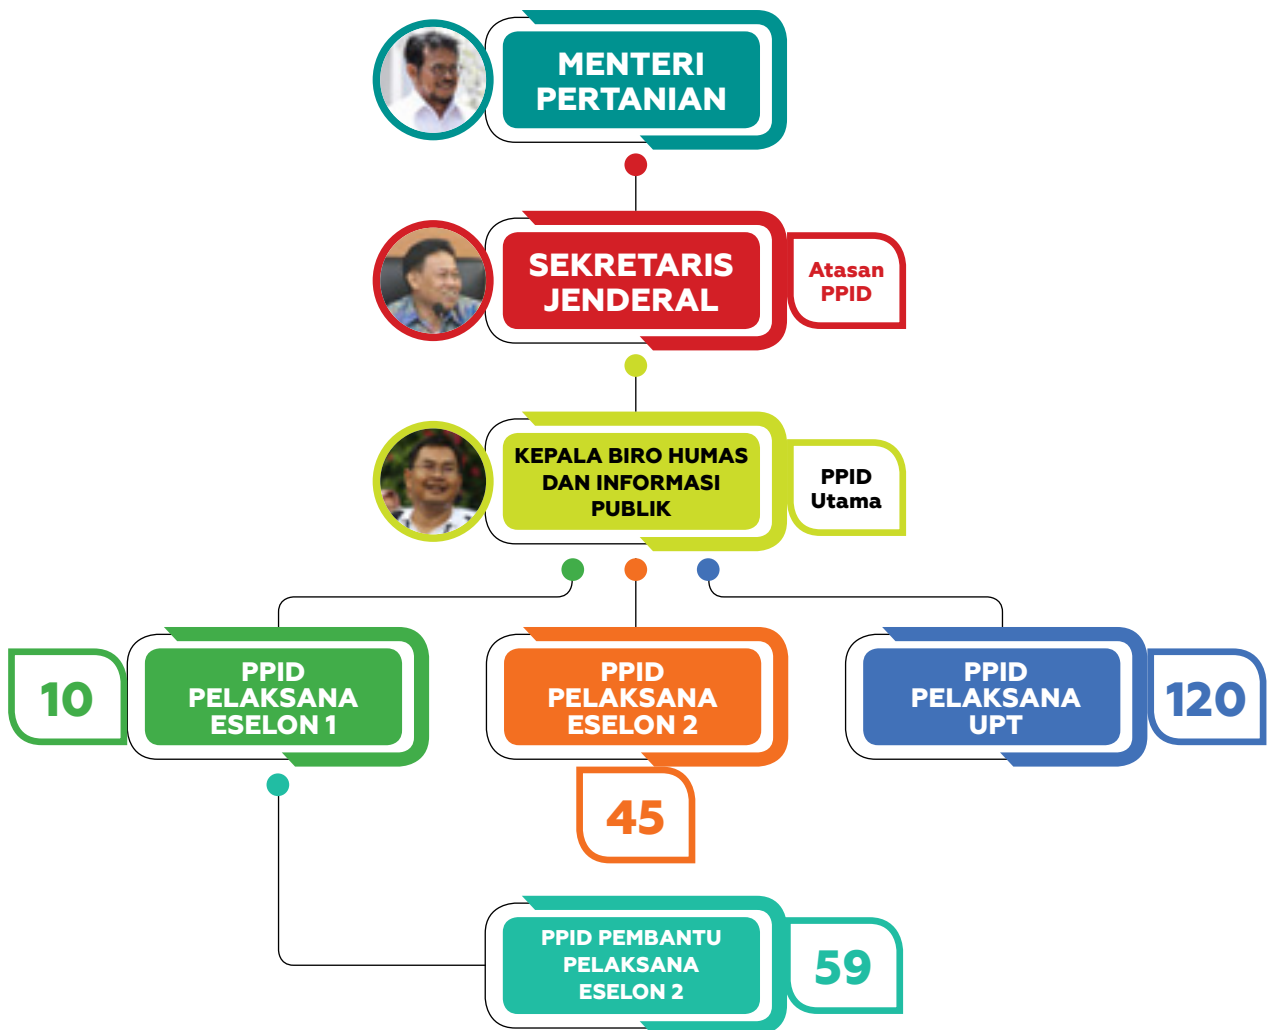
MENTERI PERTANIAN

SEKRETARIS JENDERAL

Atasan PPID

KEPALA BIRO HUMAS DAN INFORMASI PUBLIK

PPID Utama

10

PPID PELAKSANA ESELON 1

PPID PELAKSANA ESELON 2

45

PPID PELAKSANA UPT

120

PPID PEMBANTU PELAKSANA ESELON 2

59